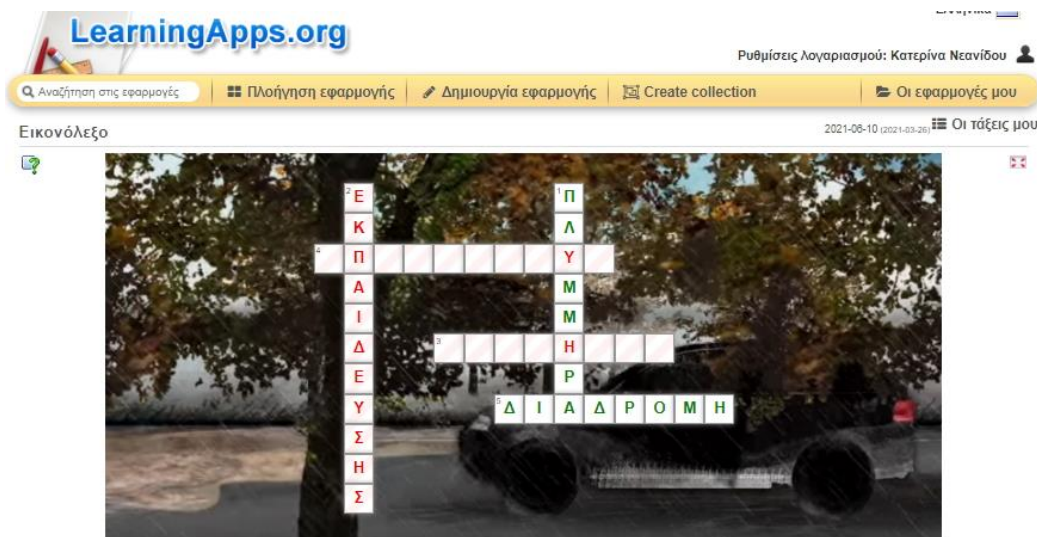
LearningApps.org

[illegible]

Ρυθμίσεις λογαριασμού: Κατερίνα Νεανίδου

Αναζήτηση στις εφαρμογές | Πλοήγηση εφαρμογής | Δημιουργία εφαρμογής | Create collection | Οι εφαρμογές μου

Εικονόλεξο

2021-06-10 (2021-03-26) Οι τάξεις μου

2 Ε Κ Π Α Ι Δ Ε Υ Σ Η Σ

1 Π Λ Υ Μ Μ Η Ρ

4

3

5 Δ Ι Α Δ Ρ Ο Μ Η